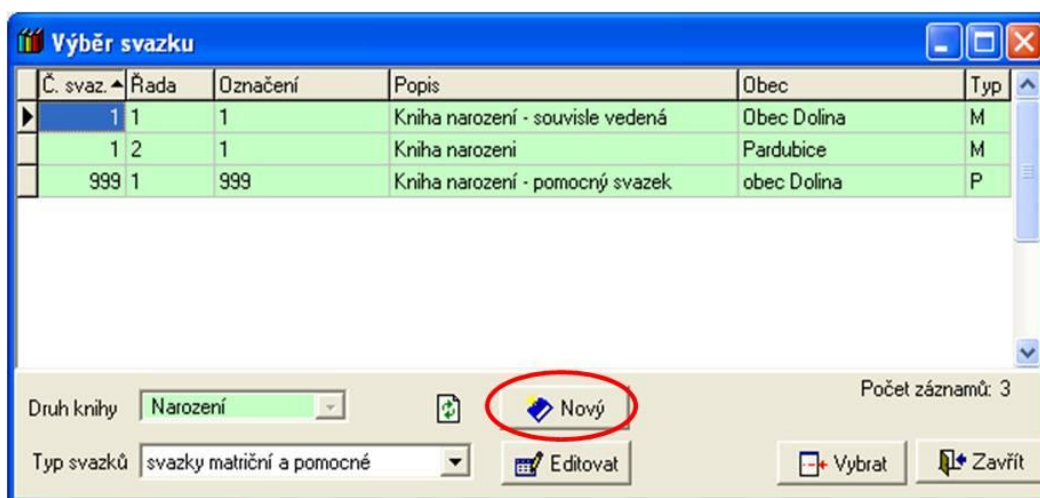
Výběr svazku

| Č. svaz. | Řada | Označení | Popis | Obec | Typ |
|---|---|---|---|---|---|
| 1 | 1 | 1 | Kniha narození - souvisle vedená | Obec Dolina | M |
| 1 | 2 | 1 | Kniha narození | Pardubice | M |
| 999 | 1 | 999 | Kniha narození - pomocný svazek | obec Dolina | P |

Druh knihy Narození

Nový

Počet záznamů: 3

Typ svazků svazky matriční a pomocné

Editovat

Vybrat

Zavřít